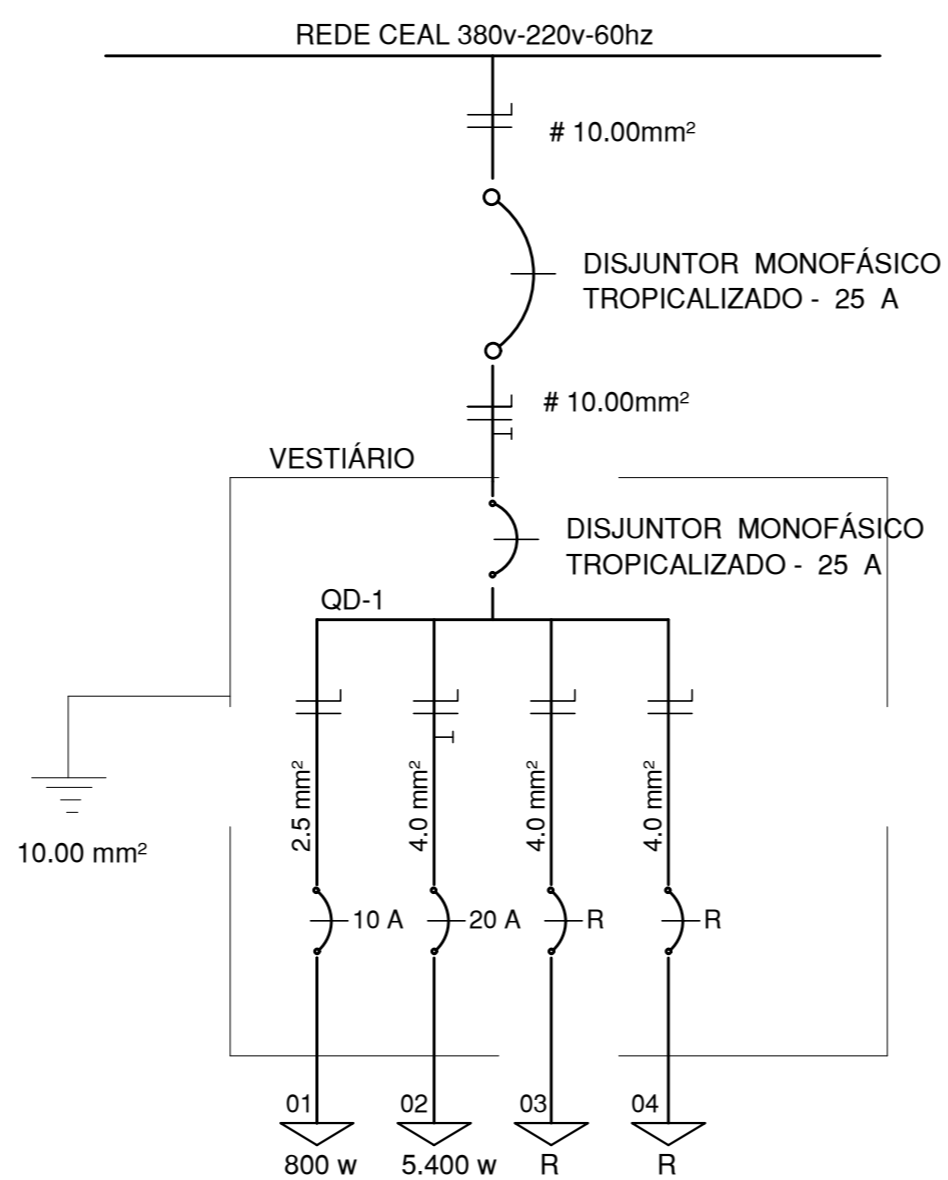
REDE CEAL 380v-220v-60hz

# 10.00mm²

DISJUNTOR MONOFÁSICO
TROPICALIZADO - 25 A

# 10.00mm²

VESTIÁRIO

DISJUNTOR MONOFÁSICO
TROPICALIZADO - 25 A

QD-1

2.5 mm²
4.0 mm²
4.0 mm²
4.0 mm²

10.00 mm²

10 A
20 A
R
R

01
02
03
04

800 w
5.400 w
R
R